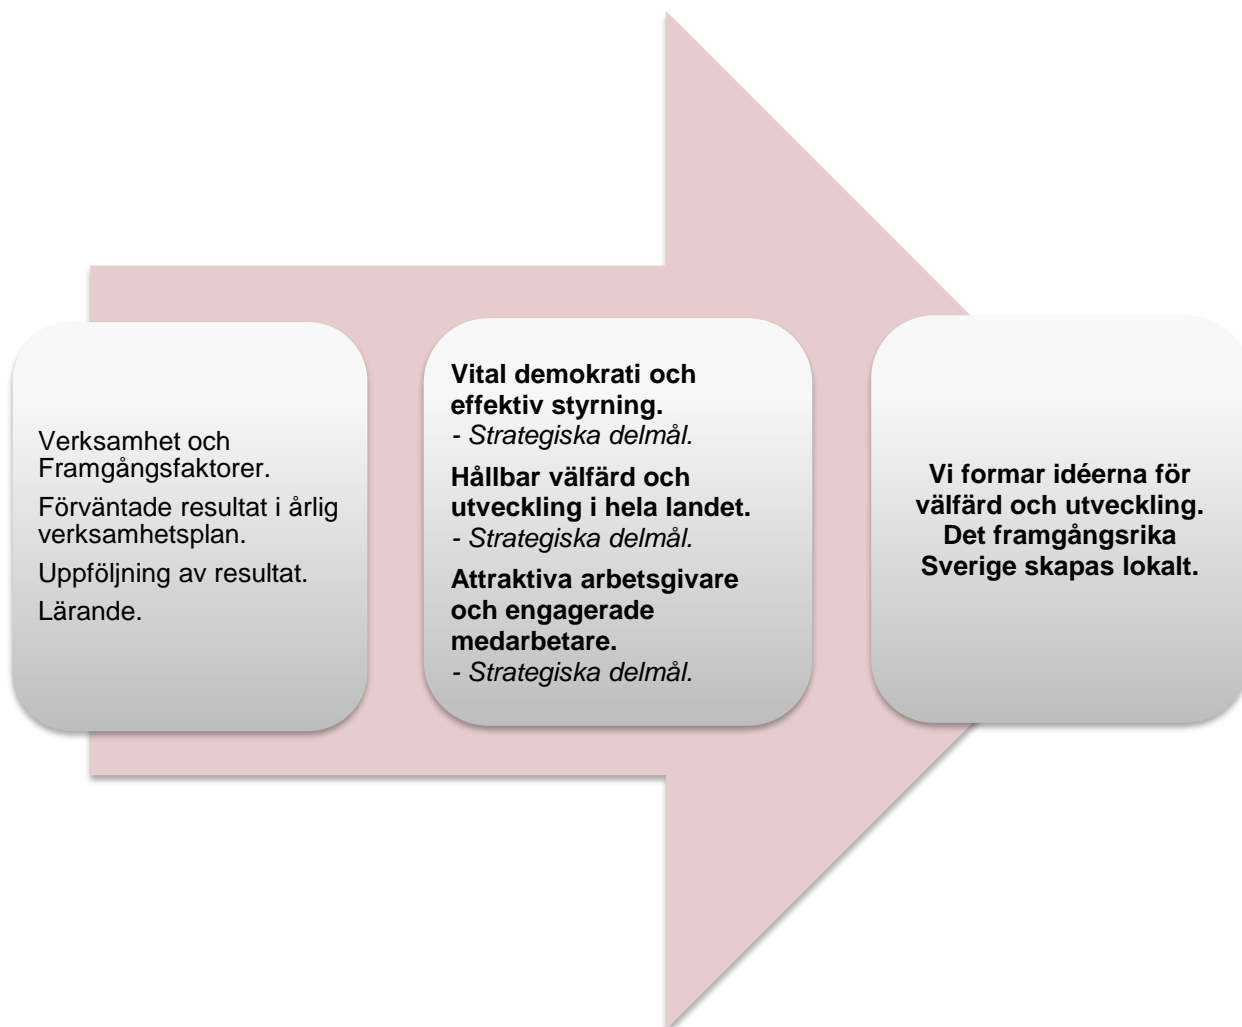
Verksamhet och Framgångsfaktorer.

Förväntade resultat i årlig verksamhetsplan.

Uppföljning av resultat.

Lärande.

**Vital demokrati och effektiv styrning.**
*- Strategiska delmål.*

**Hållbar välfärd och utveckling i hela landet.**
*- Strategiska delmål.*

**Attraktiva arbetsgivare och engagerade medarbetare.**
*- Strategiska delmål.*

**Vi formar idéerna för välfärd och utveckling. Det framgångsrika Sverige skapas lokalt.**